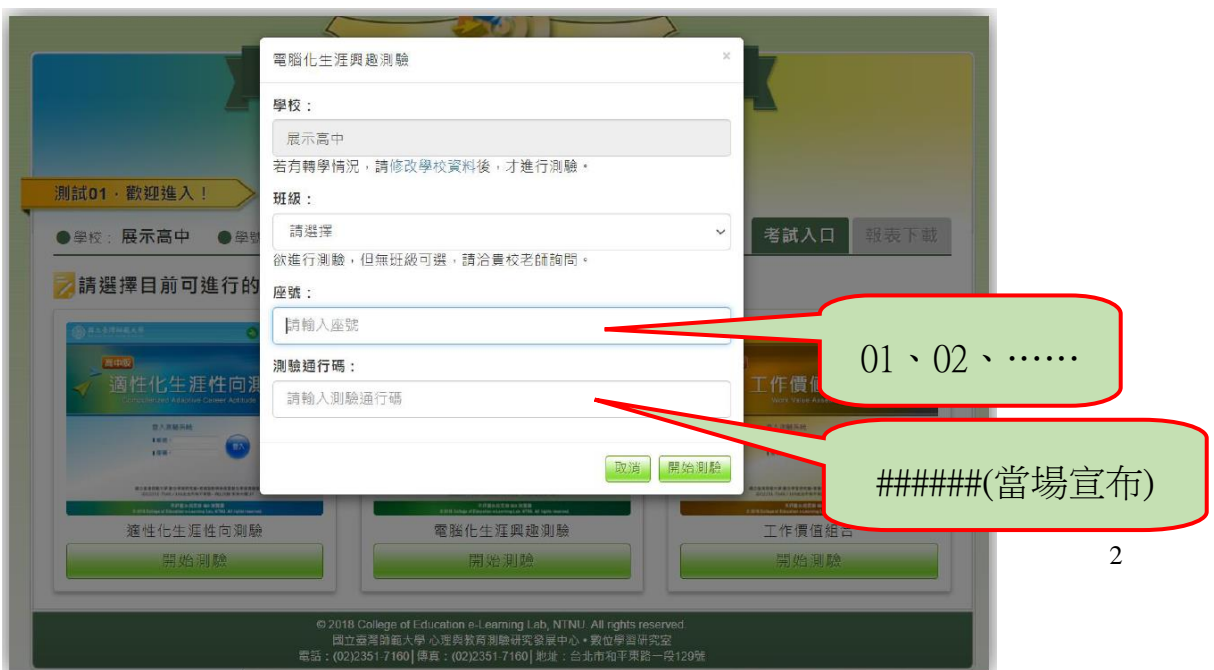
電腦化生涯興趣測驗

×

學校：

展示高中

若有轉學情況，請修改學校資料後，才進行測驗。

班級：

請選擇

欲進行測驗，但無班級可選，請洽貴校老師詢問。

座號：

請輸入座號

測驗通行碼：

請輸入測驗通行碼

取消 開始測驗

01、02、……

######(當場宣布)

測試01，歡迎進入！

●學校：展示高中 ●學

考試入口 報表下載

請選擇目前可進行的

高中版 適性化生涯性向測

工作價值

適性化生涯性向測驗

開始測驗

電腦化生涯興趣測驗

開始測驗

工作價值組合

開始測驗

2

© 2018 College of Education e-Learning Lab, NTNU. All rights reserved.
國立臺灣師範大學 心理與教育測驗研究發展中心 • 數位學習研究室
電話：(02)2351-7160 | 傳真：(02)2351-7160 | 地址：台北市和平東路一段129號